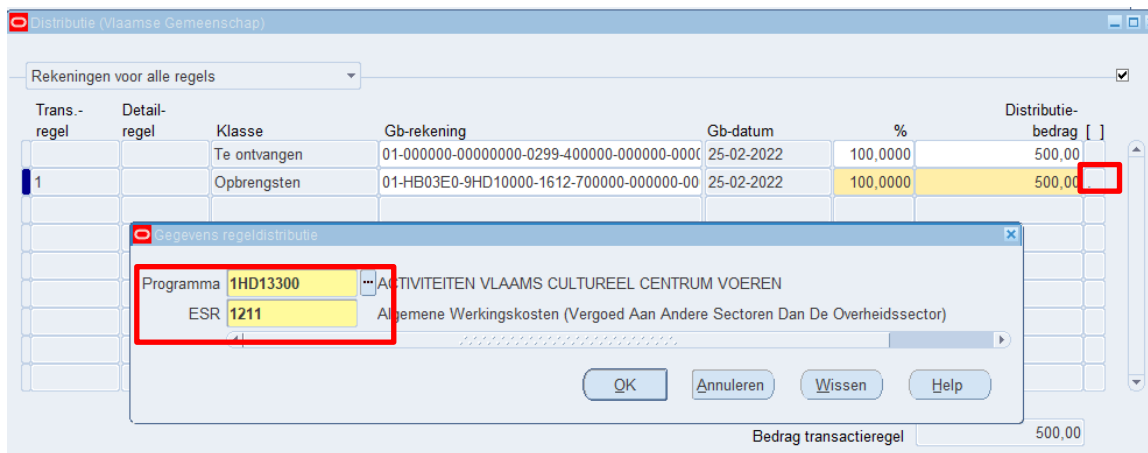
Distributie (Vlaamse Gemeenschap)

Rekeningen voor alle regels

| Trans.-regel | Detail-regel | Klasse | Gb-rekening | Gb-datum | % | Distributie-bedrag | [ ] |
|---|---|---|---|---|---|---|---|
| | | Te ontvangen | 01-000000-00000000-0299-400000-000000-000 | 25-02-2022 | 100,0000 | 500,00 | |
| 1 | | Opbrengsten | 01-HB03E0-9HD10000-1612-700000-000000-00 | 25-02-2022 | 100,0000 | 500,00 | |

Gegevens regeldistributie

Programma 1HD13300 ACTIVITEITEN VLAAMS CULTUREEL CENTRUM VOEREN
ESR 1211 Algemene Werkingskosten (Vergoed Aan Andere Sectoren Dan De Overheidssector)

OK Annuleren Wissen Help

Bedrag transactieregel 500,00